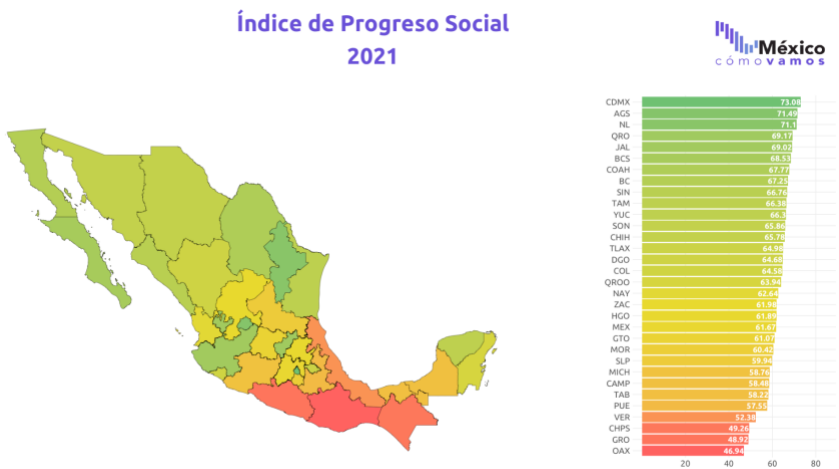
Índice de Progreso Social
2021

México
cómovamos

| | |
|---|---|
| CDMX | 73.00 |
| AGS | 71.49 |
| NL | 71.1 |
| QRO | 69.17 |
| JAL | 69.02 |
| BCS | 68.53 |
| COAH | 67.77 |
| BC | 67.27 |
| SIN | 66.76 |
| TAM | 66.38 |
| YUC | 66.3 |
| SON | 65.86 |
| CHIH | 65.78 |
| TLAX | 64.98 |
| DGO | 64.68 |
| COL | 64.58 |
| QROO | 63.94 |
| NAY | 62.64 |
| ZAC | 61.98 |
| HGO | 61.89 |
| MEX | 61.67 |
| GTO | 61.07 |
| MOR | 60.42 |
| SLP | 59.94 |
| MICH | 58.76 |
| CAMP | 58.48 |
| TAB | 58.22 |
| PUE | 57.55 |
| VER | 52.38 |
| CHPS | 49.26 |
| GRO | 48.92 |
| OAX | 46.94 |

20 40 60 80